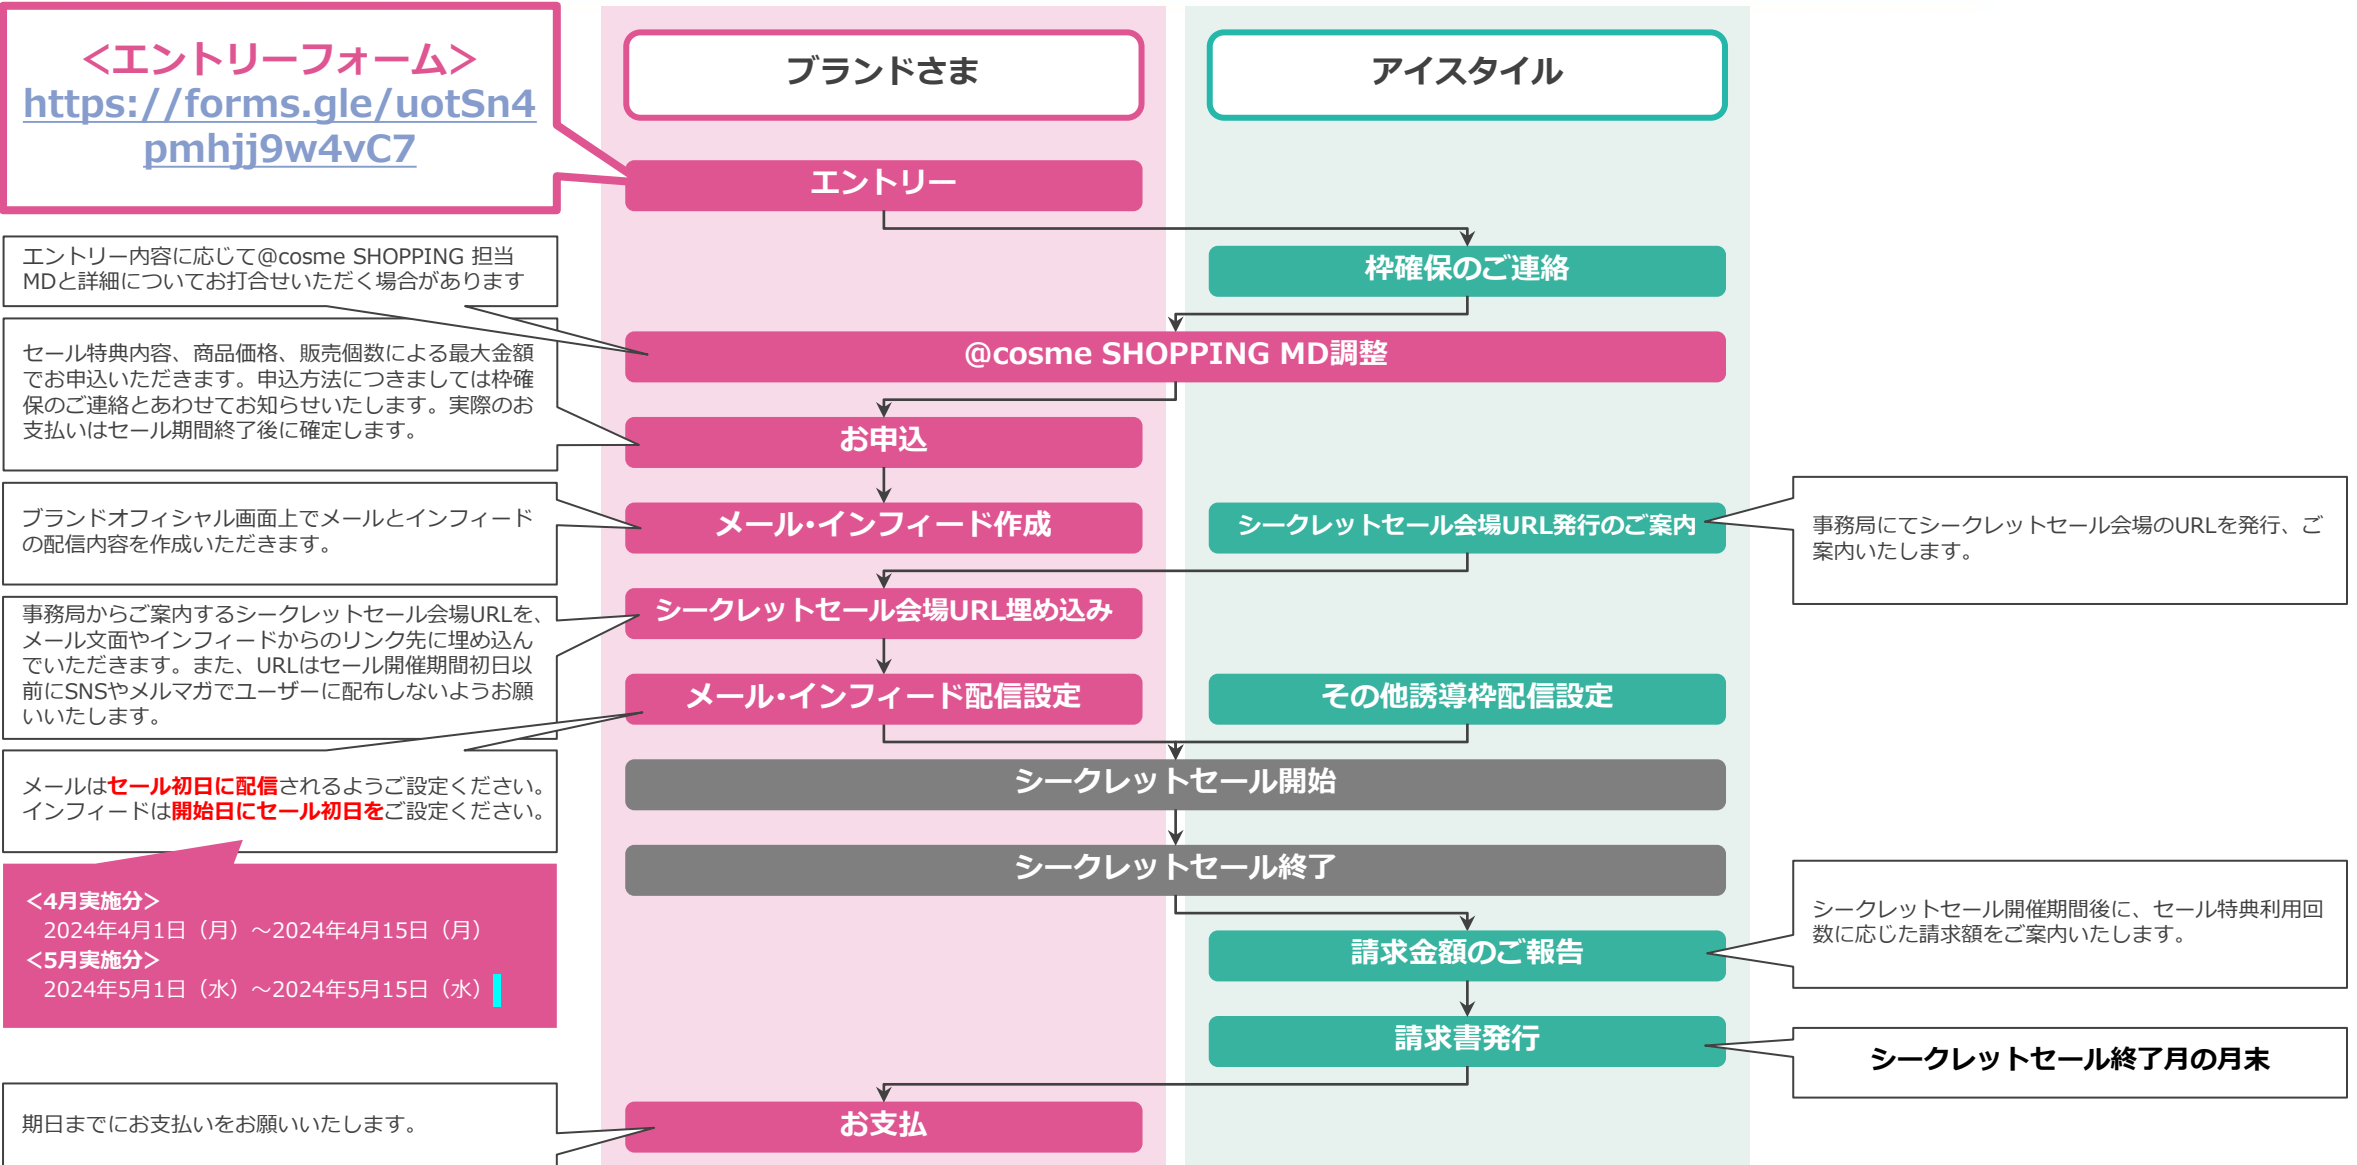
<エントリーフォーム>
https://forms.gle/uotSn4pmhjj9w4vC7

ブランドさま

アイスタイル

エントリー

エントリー内容に応じて@cosme SHOPPING 担当MDと詳細についてお打合せいただく場合があります

枠確保のご連絡

@cosme SHOPPING MD調整

セール特典内容、商品価格、販売個数による最大金額でお申込いただきます。申込方法につきましては枠確保のご連絡とあわせてお知らせいたします。実際のお支払いはセール期間終了後に確定します。

お申込

ブランドオフィシャル画面上でメールとインフィードの配信内容を作成いただきます。

メール･インフィード作成

シークレットセール会場URL発行のご案内

事務局にてシークレットセール会場のURLを発行、ご案内いたします。

事務局からご案内するシークレットセール会場URLを、メール文面やインフィードからのリンク先に埋め込んでいただきます。また、URLはセール開催期間初日以前にSNSやメルマガでユーザーに配布しないようお願いいたします。

シークレットセール会場URL埋め込み

メール･インフィード配信設定

その他誘導枠配信設定

メールはセール初日に配信されるようご設定ください。インフィードは開始日にセール初日をご設定ください。

シークレットセール開始

シークレットセール終了

<4月実施分>
2024年4月1日（月）～2024年4月15日（月）
<5月実施分>
2024年5月1日（水）～2024年5月15日（水）

シークレットセール開催期間後に、セール特典利用回数に応じた請求額をご案内いたします。

請求金額のご報告

請求書発行

シークレットセール終了月の月末

期日までにお支払いをお願いいたします。

お支払